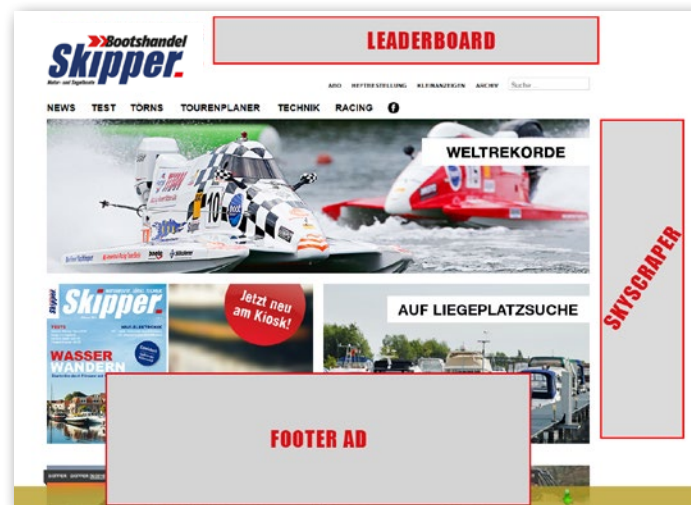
Bootshandel
Skipper.
Motor- und Segelboote

LEADERBOARD

ABO HEFTBESTELLUNG KLEINANZEIGEN ARCHIV Suche

NEWS TEST TÖRNS TOURENPLANER TECHNIK RACING

WELTREKORDE

SKYSCRAPER

Skipper.

WASSER WANDERN

Jetzt neu am Kiosk!

AUF LIEGEPLATZSUCHE

FOOTER AD